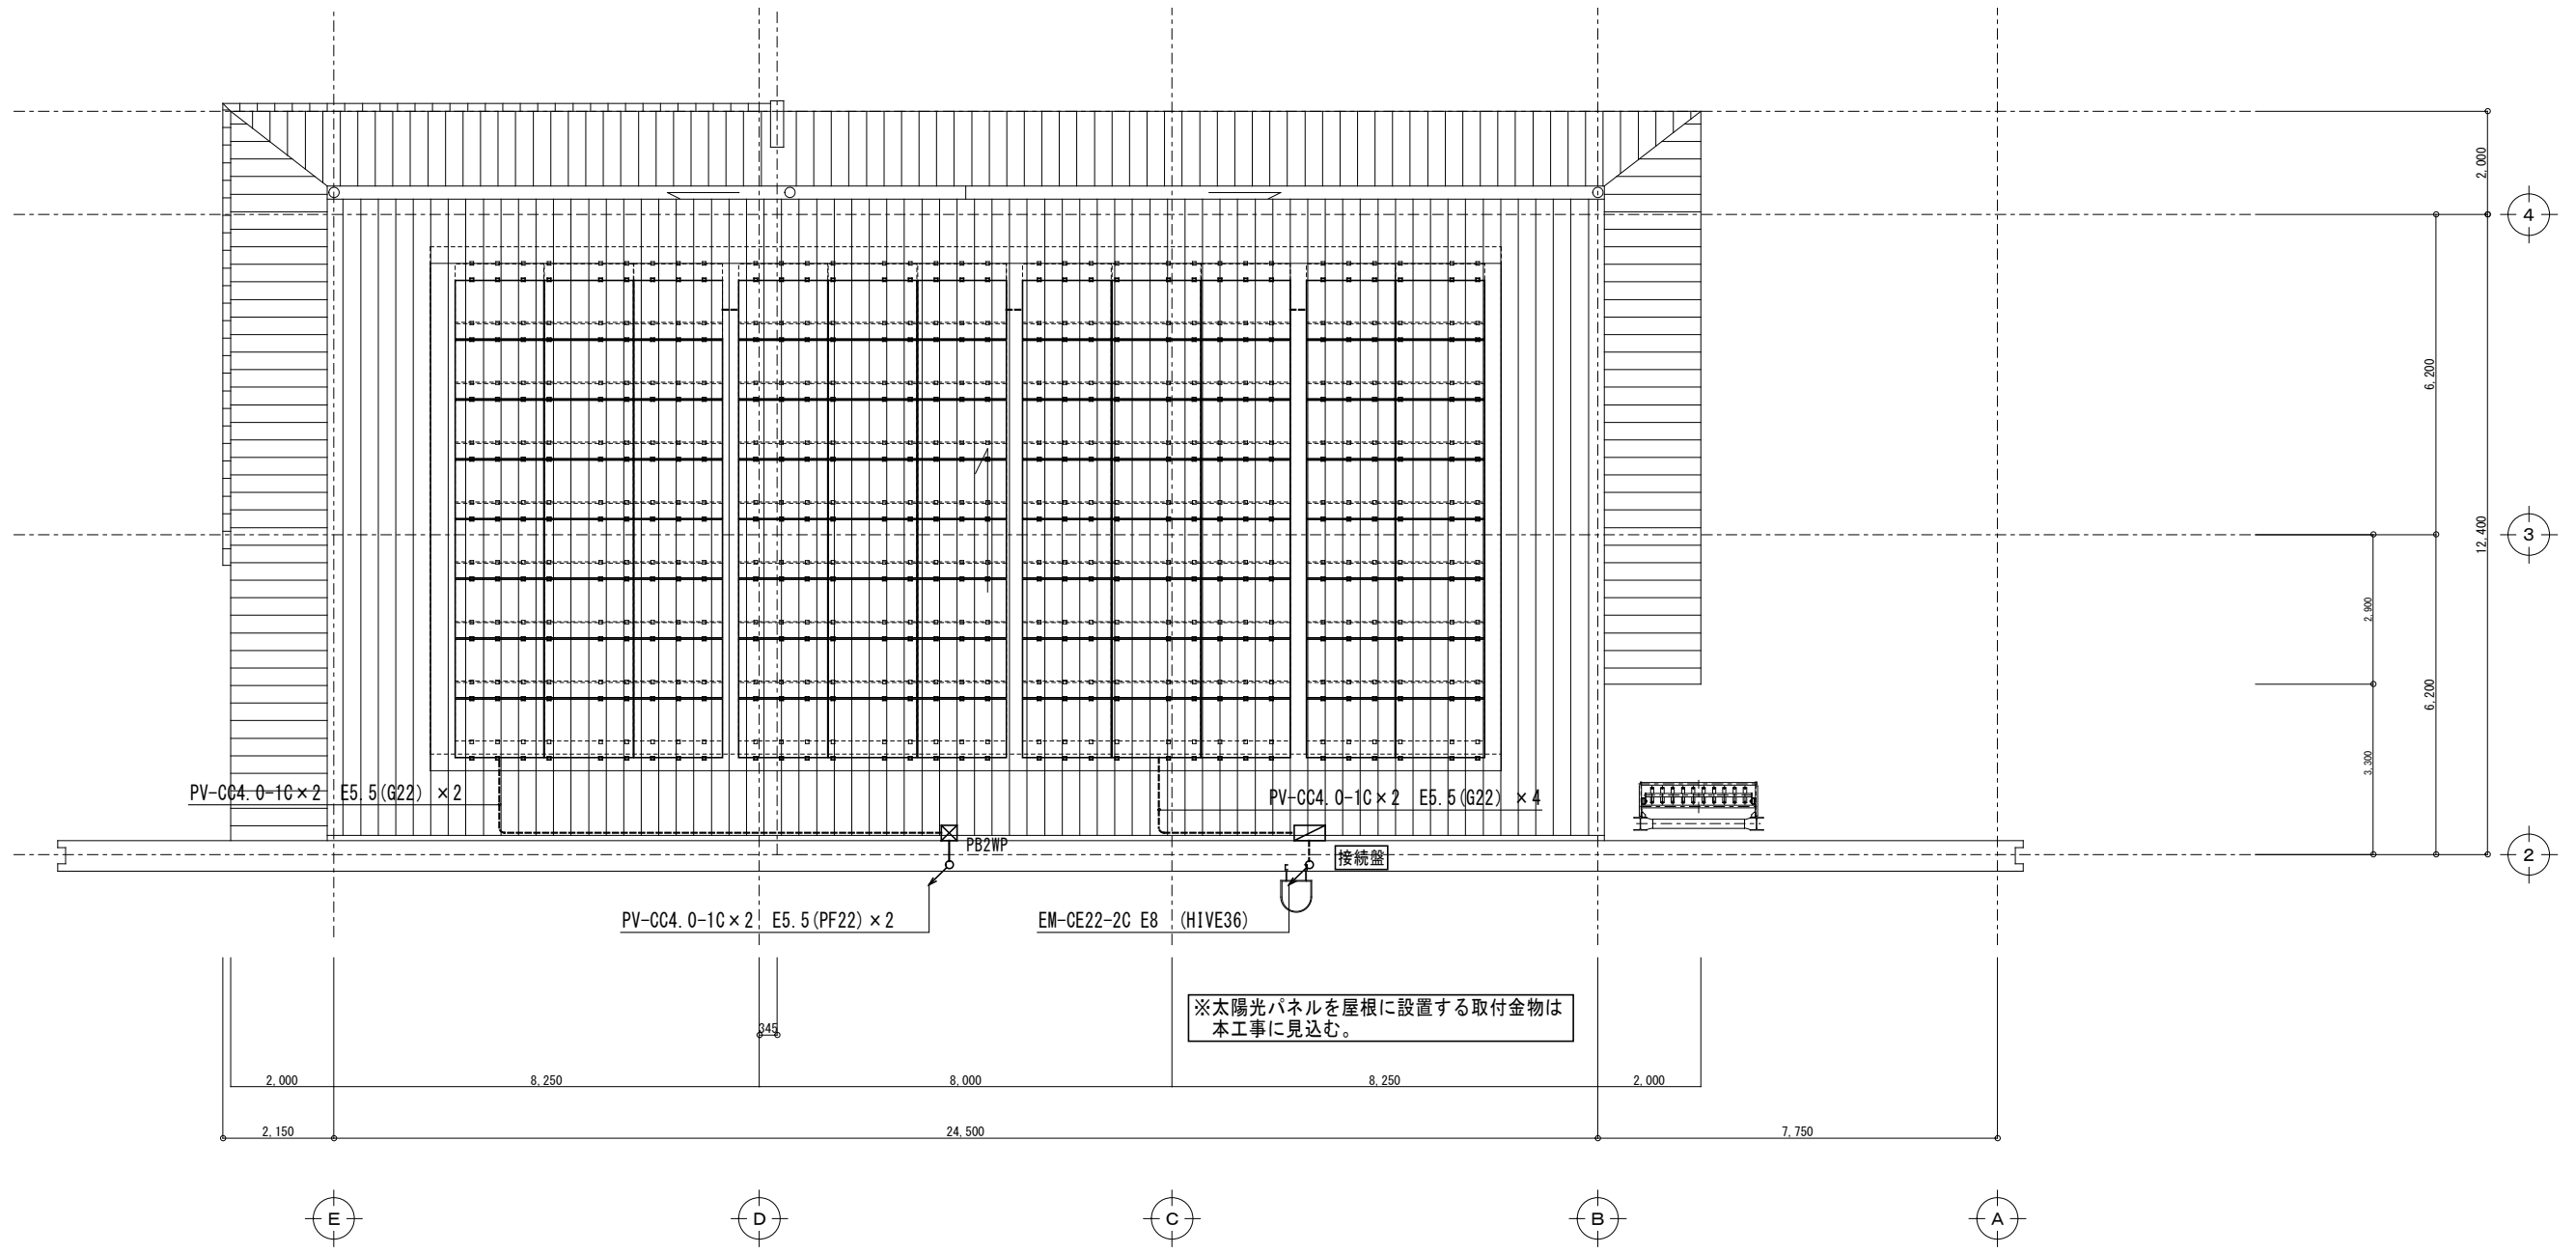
2,000

4

6,200

12,400

3

2,900

6,200

3,300

2

PV-CC4.0-1C×2 E5.5(G22) ×2

PV-CC4.0-1C×2 E5.5(G22) ×4

PB2WP

接続盤

PV-CC4.0-1C×2 E5.5(PF22)×2

EM-CE22-2C E8 (HIVE36)

※太陽光パネルを屋根に設置する取付金物は
本工事に見込む。

345

| 2,000 | 8,250 | 8,000 | 8,250 | 2,000 |
|---|---|---|---|---|

| 2,150 | 24,500 | 7,750 |
|---|---|---|

E D C B A